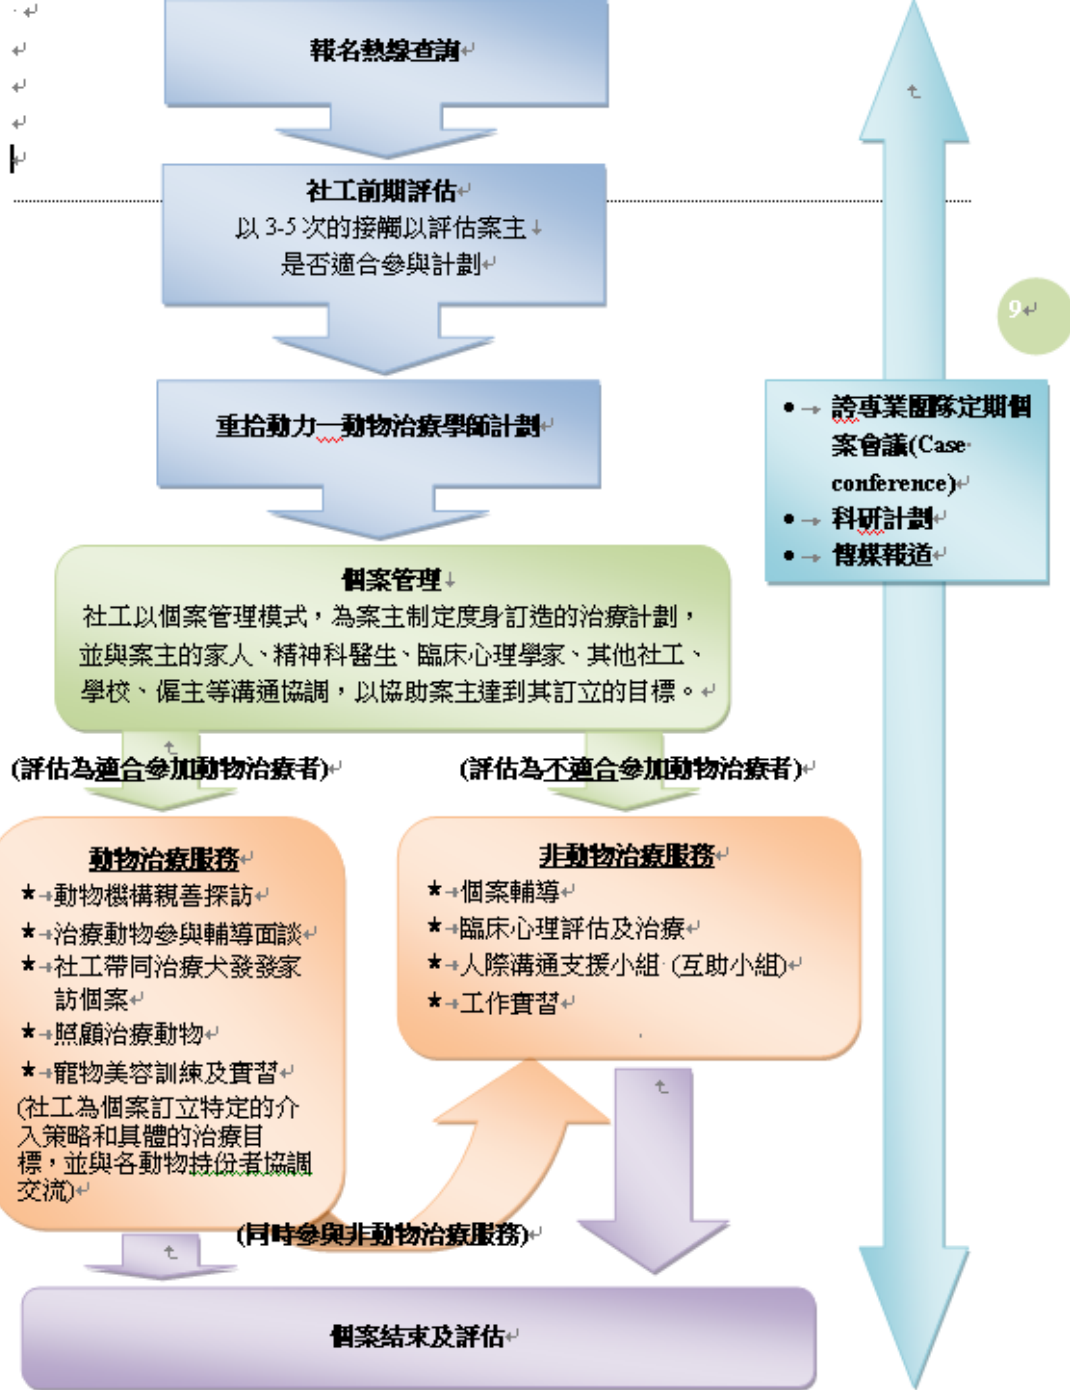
報名熱線查詢

社工前期評估
以 3-5 次的接觸以評估案主
是否適合參與計劃

重拾動力—動物治療學師計劃

個案管理
社工以個案管理模式，為案主制定度身訂造的治療計劃，並與案主的家人、精神科醫生、臨床心理學家、其他社工、學校、僱主等溝通協調，以協助案主達到其訂立的目標。

(評估為適合參加動物治療者)

(評估為不適合參加動物治療者)

動物治療服務
★ 動物機構親善探訪
★ 治療動物參與輔導面談
★ 社工帶同治療犬發發家訪個案
★ 照顧治療動物
★ 寵物美容訓練及實習
(社工為個案訂立特定的介入策略和具體的治療目標，並與各動物持份者協調交流)

非動物治療服務
★ 個案輔導
★ 臨床心理評估及治療
★ 人際溝通支援小組 (互助小組)
★ 工作實習

(同時參與非動物治療服務)

個案結束及評估

9

• 諮專業團隊定期個案會議(Case conference)
• 科研計劃
• 傳媒報道